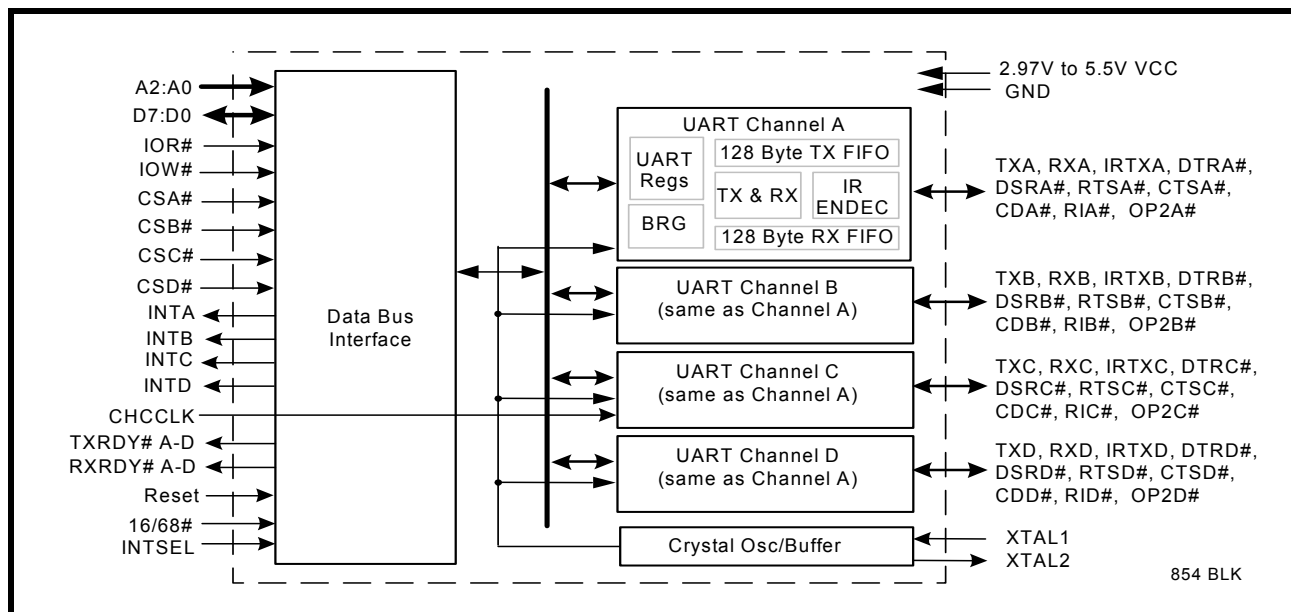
A2:A0
D7:D0
IOR#
IOW#
CSA#
CSB#
CSC#
CSD#
INTA
INTB
INTC
INTD
CHCCLK
TXRDY# A-D
RXRDY# A-D
Reset
16/68#
INTSEL

Data Bus Interface

UART Channel A
UART Regs
128 Byte TX FIFO
TX & RX
IR ENDEC
BRG
128 Byte RX FIFO

UART Channel B (same as Channel A)

UART Channel C (same as Channel A)

UART Channel D (same as Channel A)

Crystal Osc/Buffer

2.97V to 5.5V VCC
GND

TXA, RXA, IRTXA, DTRA#, DSRA#, RTSA#, CTSA#, CDA#, RIA#, OP2A#

TXB, RXB, IRTXB, DTRB#, DSRB#, RTSB#, CTSB#, CDB#, RIB#, OP2B#

TXC, RXC, IRTXC, DTRC#, DSRC#, RTSC#, CTSC#, CDC#, RIC#, OP2C#

TXD, RXD, IRTXD, DTRD#, DSRD#, RTSD#, CTSD#, CDD#, RID#, OP2D#

XTAL1
XTAL2

854 BLK